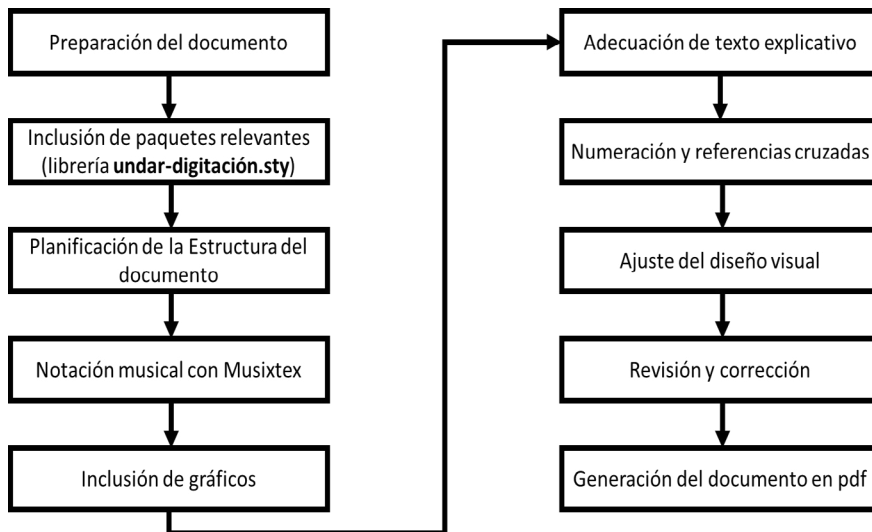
Preparación del documento

Inclusión de paquetes relevantes (librería **undar-digitación.sty**)

Planificación de la Estructura del documento

Notación musical con Musixtex

Inclusión de gráficos

Adecuación de texto explicativo

Numeración y referencias cruzadas

Ajuste del diseño visual

Revisión y corrección

Generación del documento en pdf